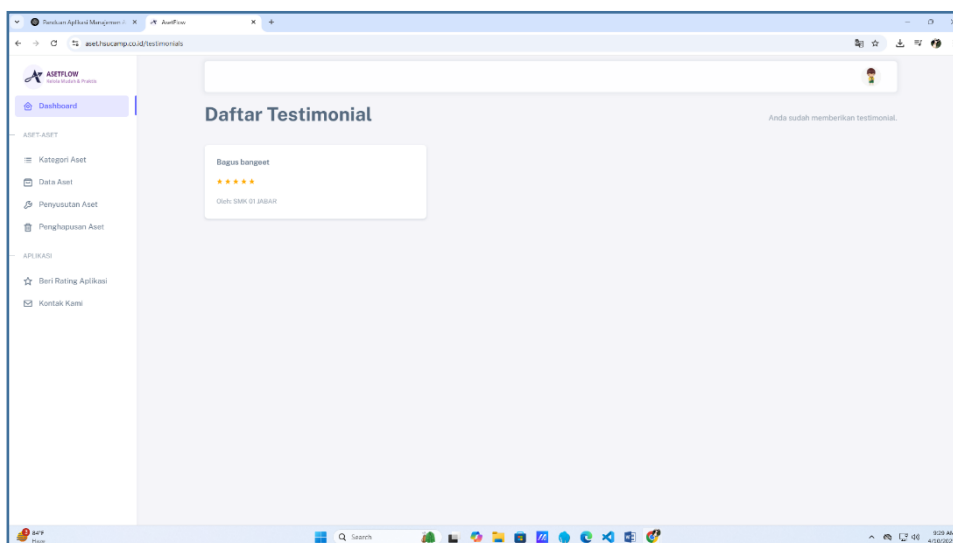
Panduan Aplikasi Manajemen A ×
AsetFlow ×
+
aset.hsucamp.co.id/testimonials

ASETFLOW
Kelola Modern & Praktis

Dashboard

ASET-ASET

Kategori Aset

Data Aset

Penyusutan Aset

Penghapusan Aset

APLIKASI

Beri Rating Aplikasi

Kontak Kami

Daftar Testimonial

Anda sudah memberikan testimonial.

Bagus bangeet

★★★★★

Oleh: SMK 01 JABAR

84°F
Haze

Search

9:28 AM
4/10/202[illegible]